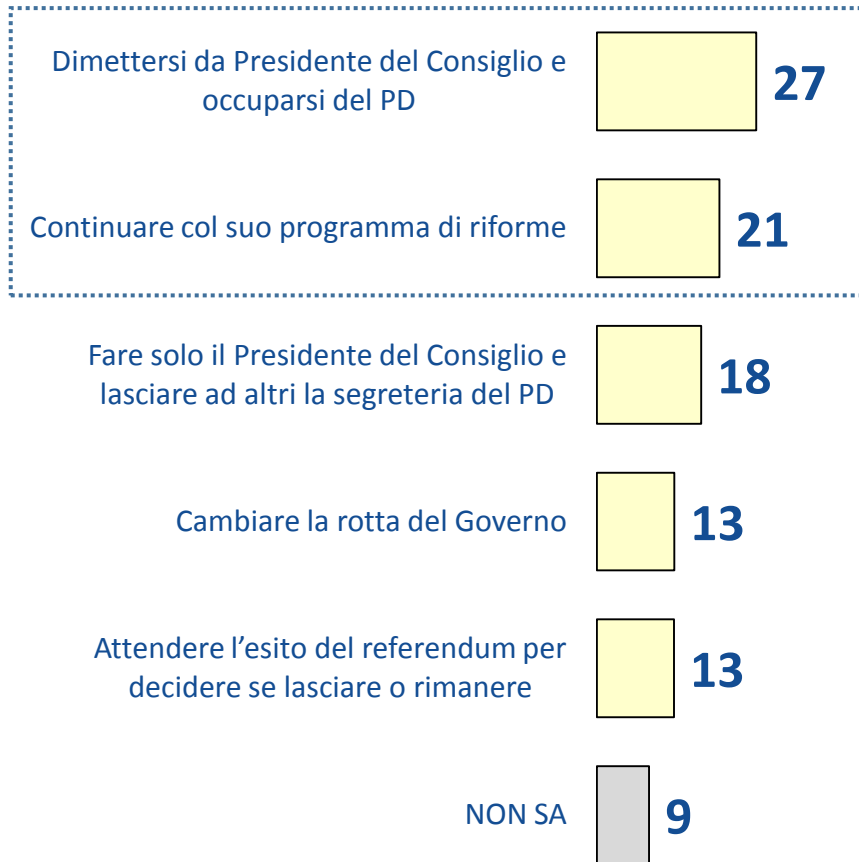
Dimettersi da Presidente del Consiglio e occuparsi del PD

27

Continuare col suo programma di riforme

21

Fare solo il Presidente del Consiglio e lasciare ad altri la segreteria del PD

18

Cambiare la rotta del Governo

13

Attendere l’esito del referendum per decidere se lasciare o rimanere

13

NON SA

9